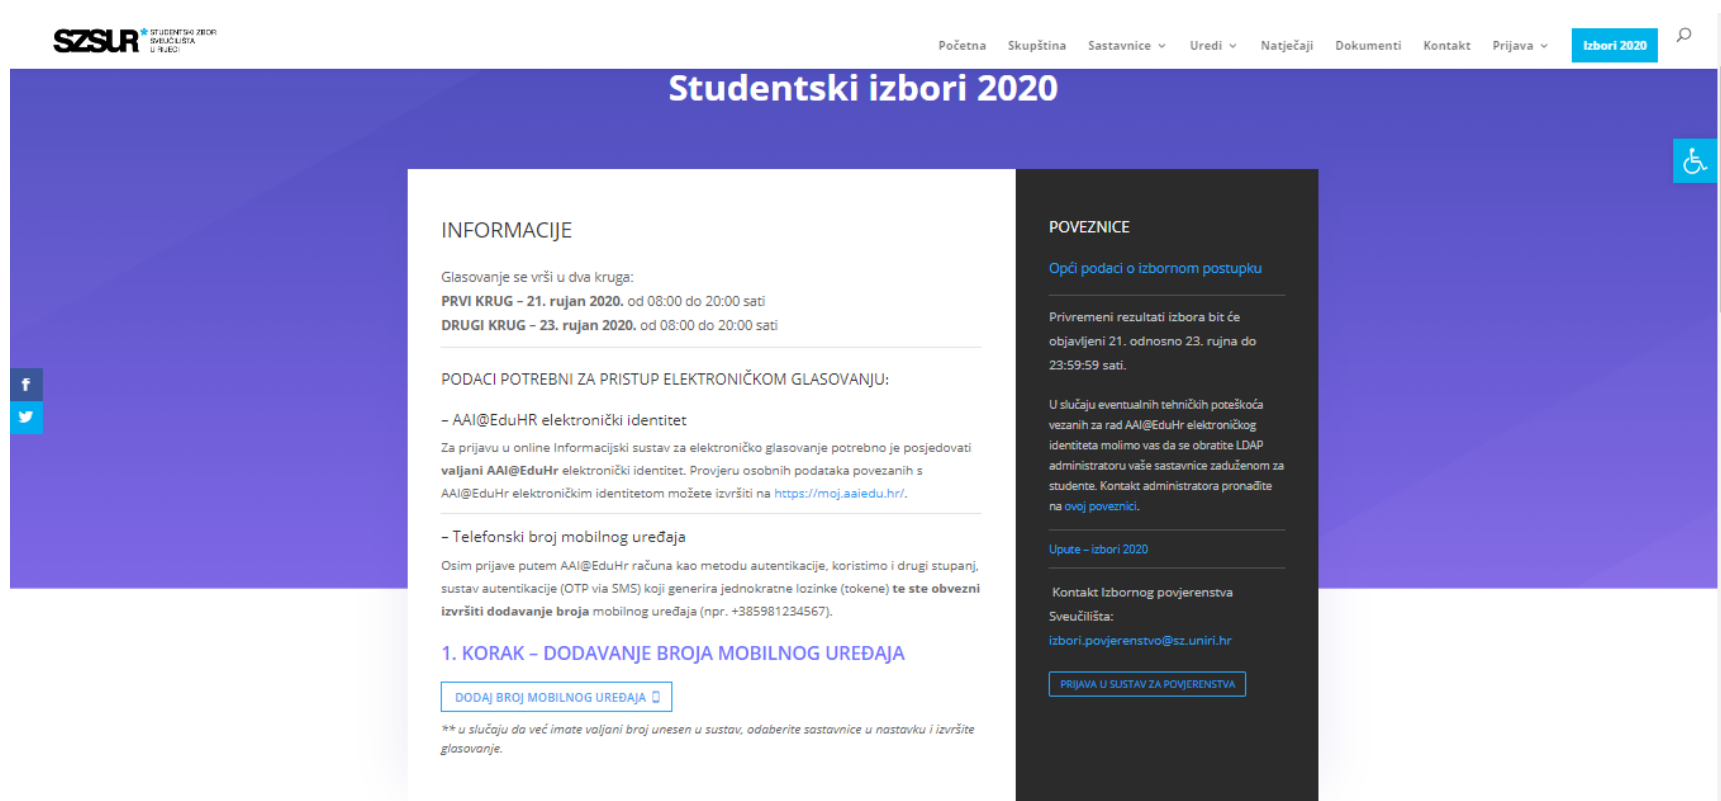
SZSUR STUDENTSKI ZBOR SVEUČILIŠTA U RIJECI

Početna Skupština Sastavnice Uredi Natječaji Dokumenti Kontakt Prijava Izbori 2020

Studentski izbori 2020

INFORMACIJE

Glasovanje se vrši u dva kruga:
**PRVI KRUG – 21. rujan 2020.** od 08:00 do 20:00 sati
**DRUGI KRUG – 23. rujan 2020.** od 08:00 do 20:00 sati

PODACI POTREBNI ZA PRISTUP ELEKTRONIČKOM GLASOVANJU:

– AAI@EduHR elektronički identitet

Za prijavu u online Informacijski sustav za elektroničko glasovanje potrebno je posjedovati **valjani AAI@EduHr** elektronički identitet. Provjeru osobnih podataka povezanih s AAI@EduHr elektroničkim identitetom možete izvršiti na https://moj.aaiedu.hr/.

– Telefonski broj mobilnog uređaja

Osim prijave putem AAI@EduHr računa kao metodu autentikacije, koristimo i drugi stupanj, sustav autentikacije (OTP via SMS) koji generira jednokratne lozinke (tokene) **te ste obvezni izvršiti dodavanje broja** mobilnog uređaja (npr. +385981234567).

1. KORAK – DODAVANJE BROJA MOBILNOG UREĐAJA

DODAJ BROJ MOBILNOG UREĐAJA

** u slučaju da već imate valjani broj unesen u sustav, odaberite sastavnice u nastavku i izvršite glasovanje.

POVEZNICE

Opći podaci o izbornom postupku

Privremeni rezultati izbora bit će objavljeni 21. odnosno 23. rujna do 23:59:59 sati.

U slučaju eventualnih tehničkih poteškoća vezanih za rad AAI@EduHr elektroničkog identiteta molimo vas da se obratite LDAP administratoru vaše sastavnice zaduženom za studente. Kontakt administratora pronađite na ovoj poveznici.

Upute – izbori 2020

Kontakt Izbornog povjerenstva Sveučilišta:
izbori.povjerenstvo@sz.uniri.hr

PRIJAVA U SUSTAV ZA POVJERENSTVA